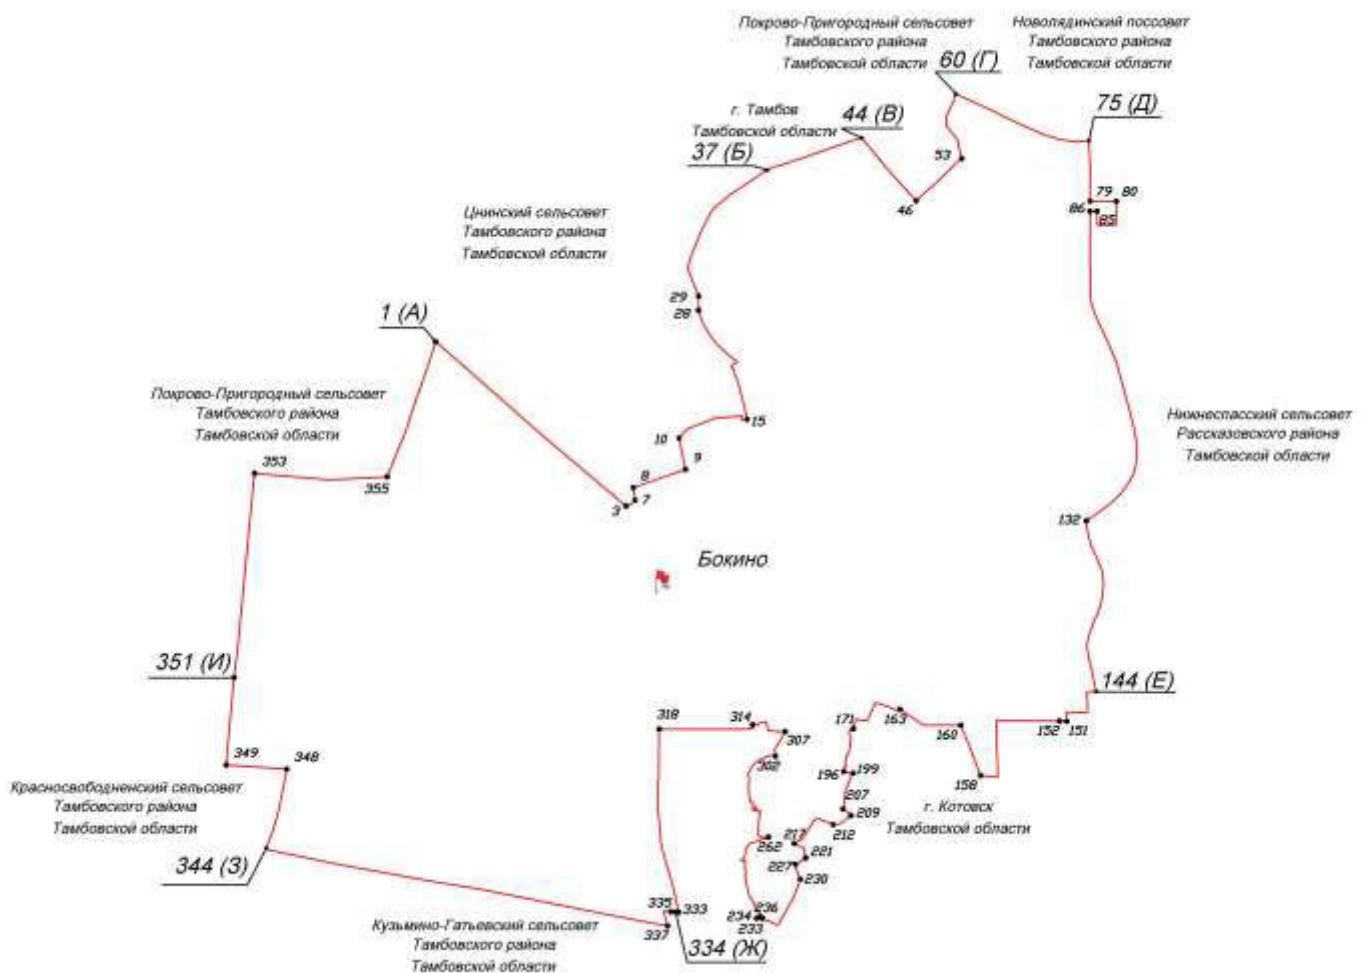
Покрово-Пригородный сельсовет
Тамбовского района
Тамбовской области

Новолядинский поссовет
Тамбовского района
Тамбовской области

60 (Г)

г. Тамбов
Тамбовской области

44 (В)

75 (Д)

37 (Б)

53

46

79 80
86 85

Цнинский сельсовет
Тамбовского района
Тамбовской области

29
28

1 (А)

Покрово-Пригородный сельсовет
Тамбовского района
Тамбовской области

15

Нижнеспасский сельсовет
Рассказовского района
Тамбовской области

10
9
353
355
8
7
3

132

Бокино

351 (И)

144 (Е)

318
314
171
163
307
160
152 151
349
348
302
196 199
158
Красносвободненский сельсовет
Тамбовского района
Тамбовской области

207
209
г. Котовск
Тамбовской области
217
212
262
221
227
344 (З)
230
335
333
236
234
233
337
Кузьмино-Гатьевский сельсовет
Тамбовского района
Тамбовской области

334 (Ж)